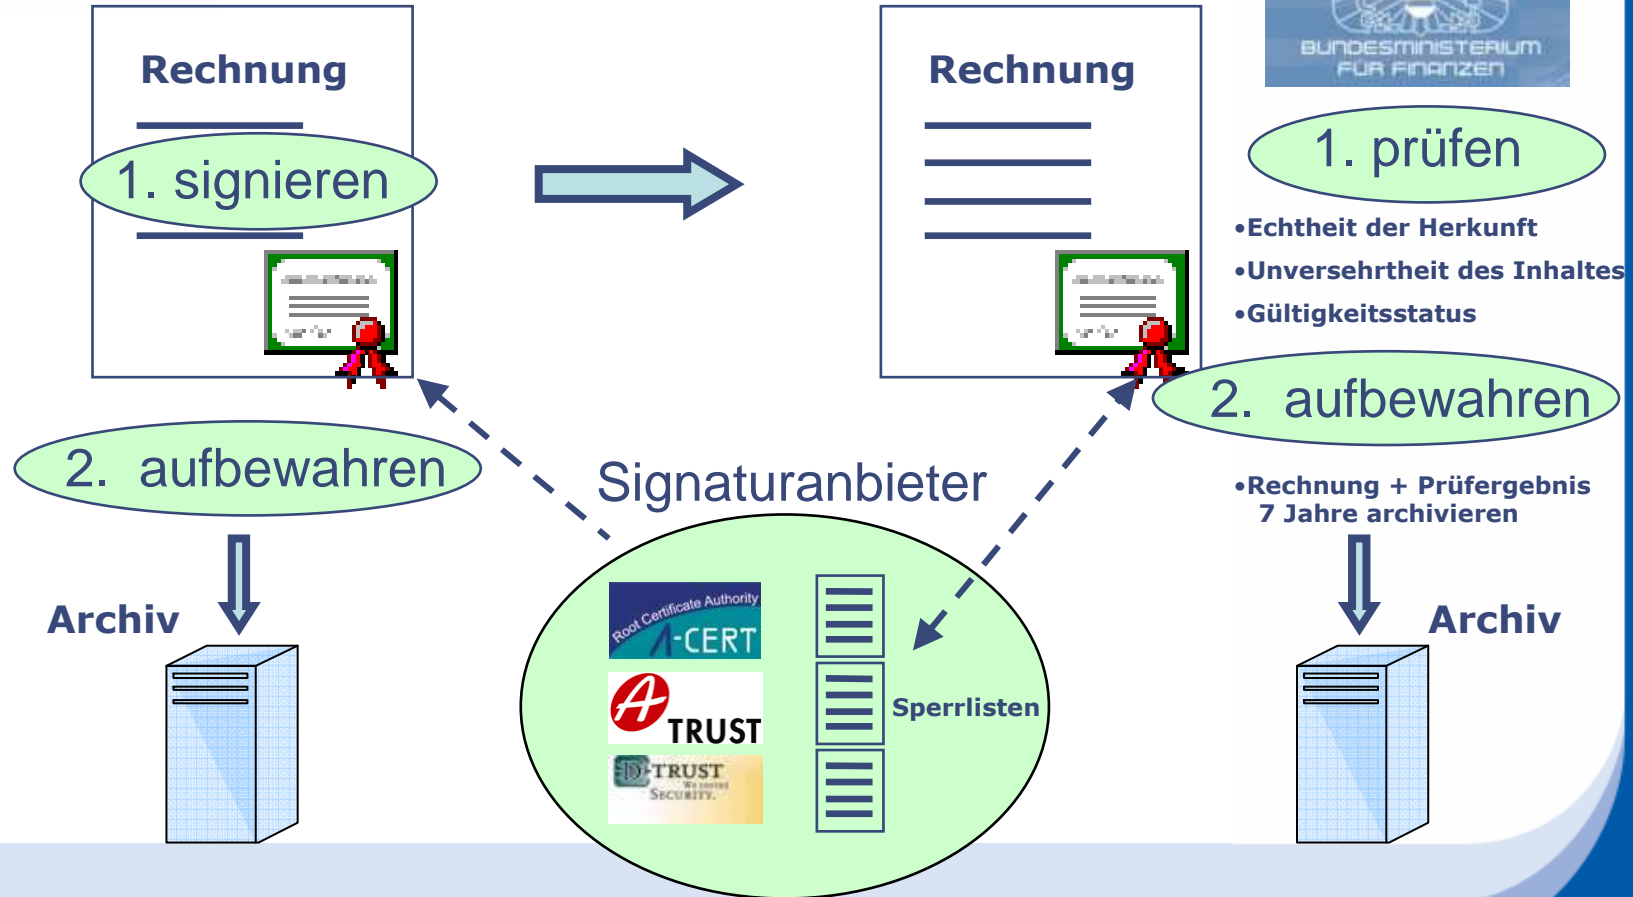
Rechnung

1. signieren

2. aufbewahren

Archiv

Rechnung

BUNDESMINISTERIUM FÜR FINANZEN

1. prüfen

•Echtheit der Herkunft

•Unversehrtheit des Inhaltes

•Gültigkeitsstatus

2. aufbewahren

•Rechnung + Prüfergebnis 7 Jahre archivieren

Archiv

Signaturanbieter

Root Certificate Authority A-CERT

A TRUST

D-TRUST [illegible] SECURITY

Sperrlisten